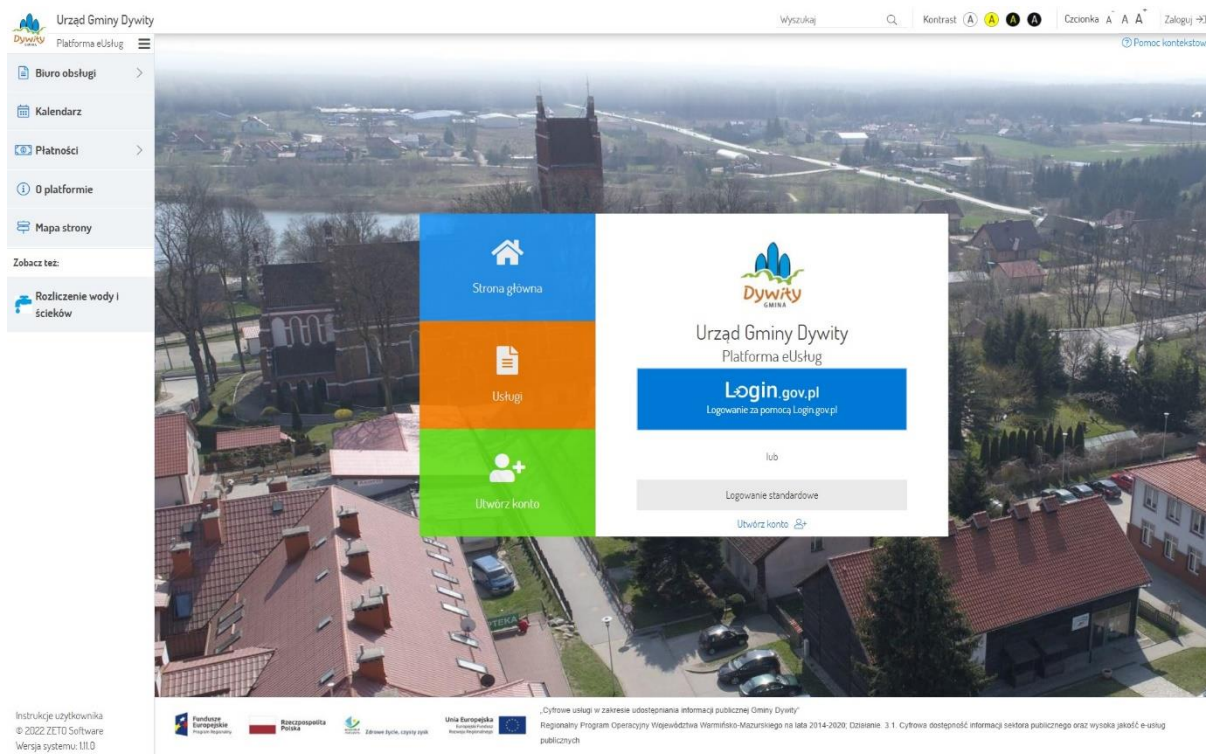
Dywity GMINA Urząd Gminy Dywity
Platforma eUsług

Wyszukaj

Kontrast A A A A

Czcionka A A A

Zaloguj

Pomoc kontekstow

Biuro obsługi

Kalendarz

Płatności

O platformie

Mapa strony

Zobacz też:

Rozliczenie wody i ścieków

Strona główna

Usługi

Utwórz konto

Dywity GMINA

Urząd Gminy Dywity
Platforma eUsług

Login.gov.pl
Logowanie za pomocą Login.gov.pl

lub

Logowanie standardowe

Utwórz konto

Instrukcje użytkownika
© 2022 ZETO Software
Wersja systemu: 1.11.0

Fundusze Europejskie Program Regionalny

Rzeczpospolita Polska

Zdrowe życie, czysty zysk

Unia Europejska Europejski Fundusz Rozwoju Regionalnego

„Cyfrowe usługi w zakresie udostępniania informacji publicznej Gminy Dywity"
Regionalny Program Operacyjny Województwa Warmińsko-Mazurskiego na lata 2014-2020; Działanie 3.1. Cyfrowa dostępność informacji sektora publicznego oraz wysoka jakość e-usług publicznych